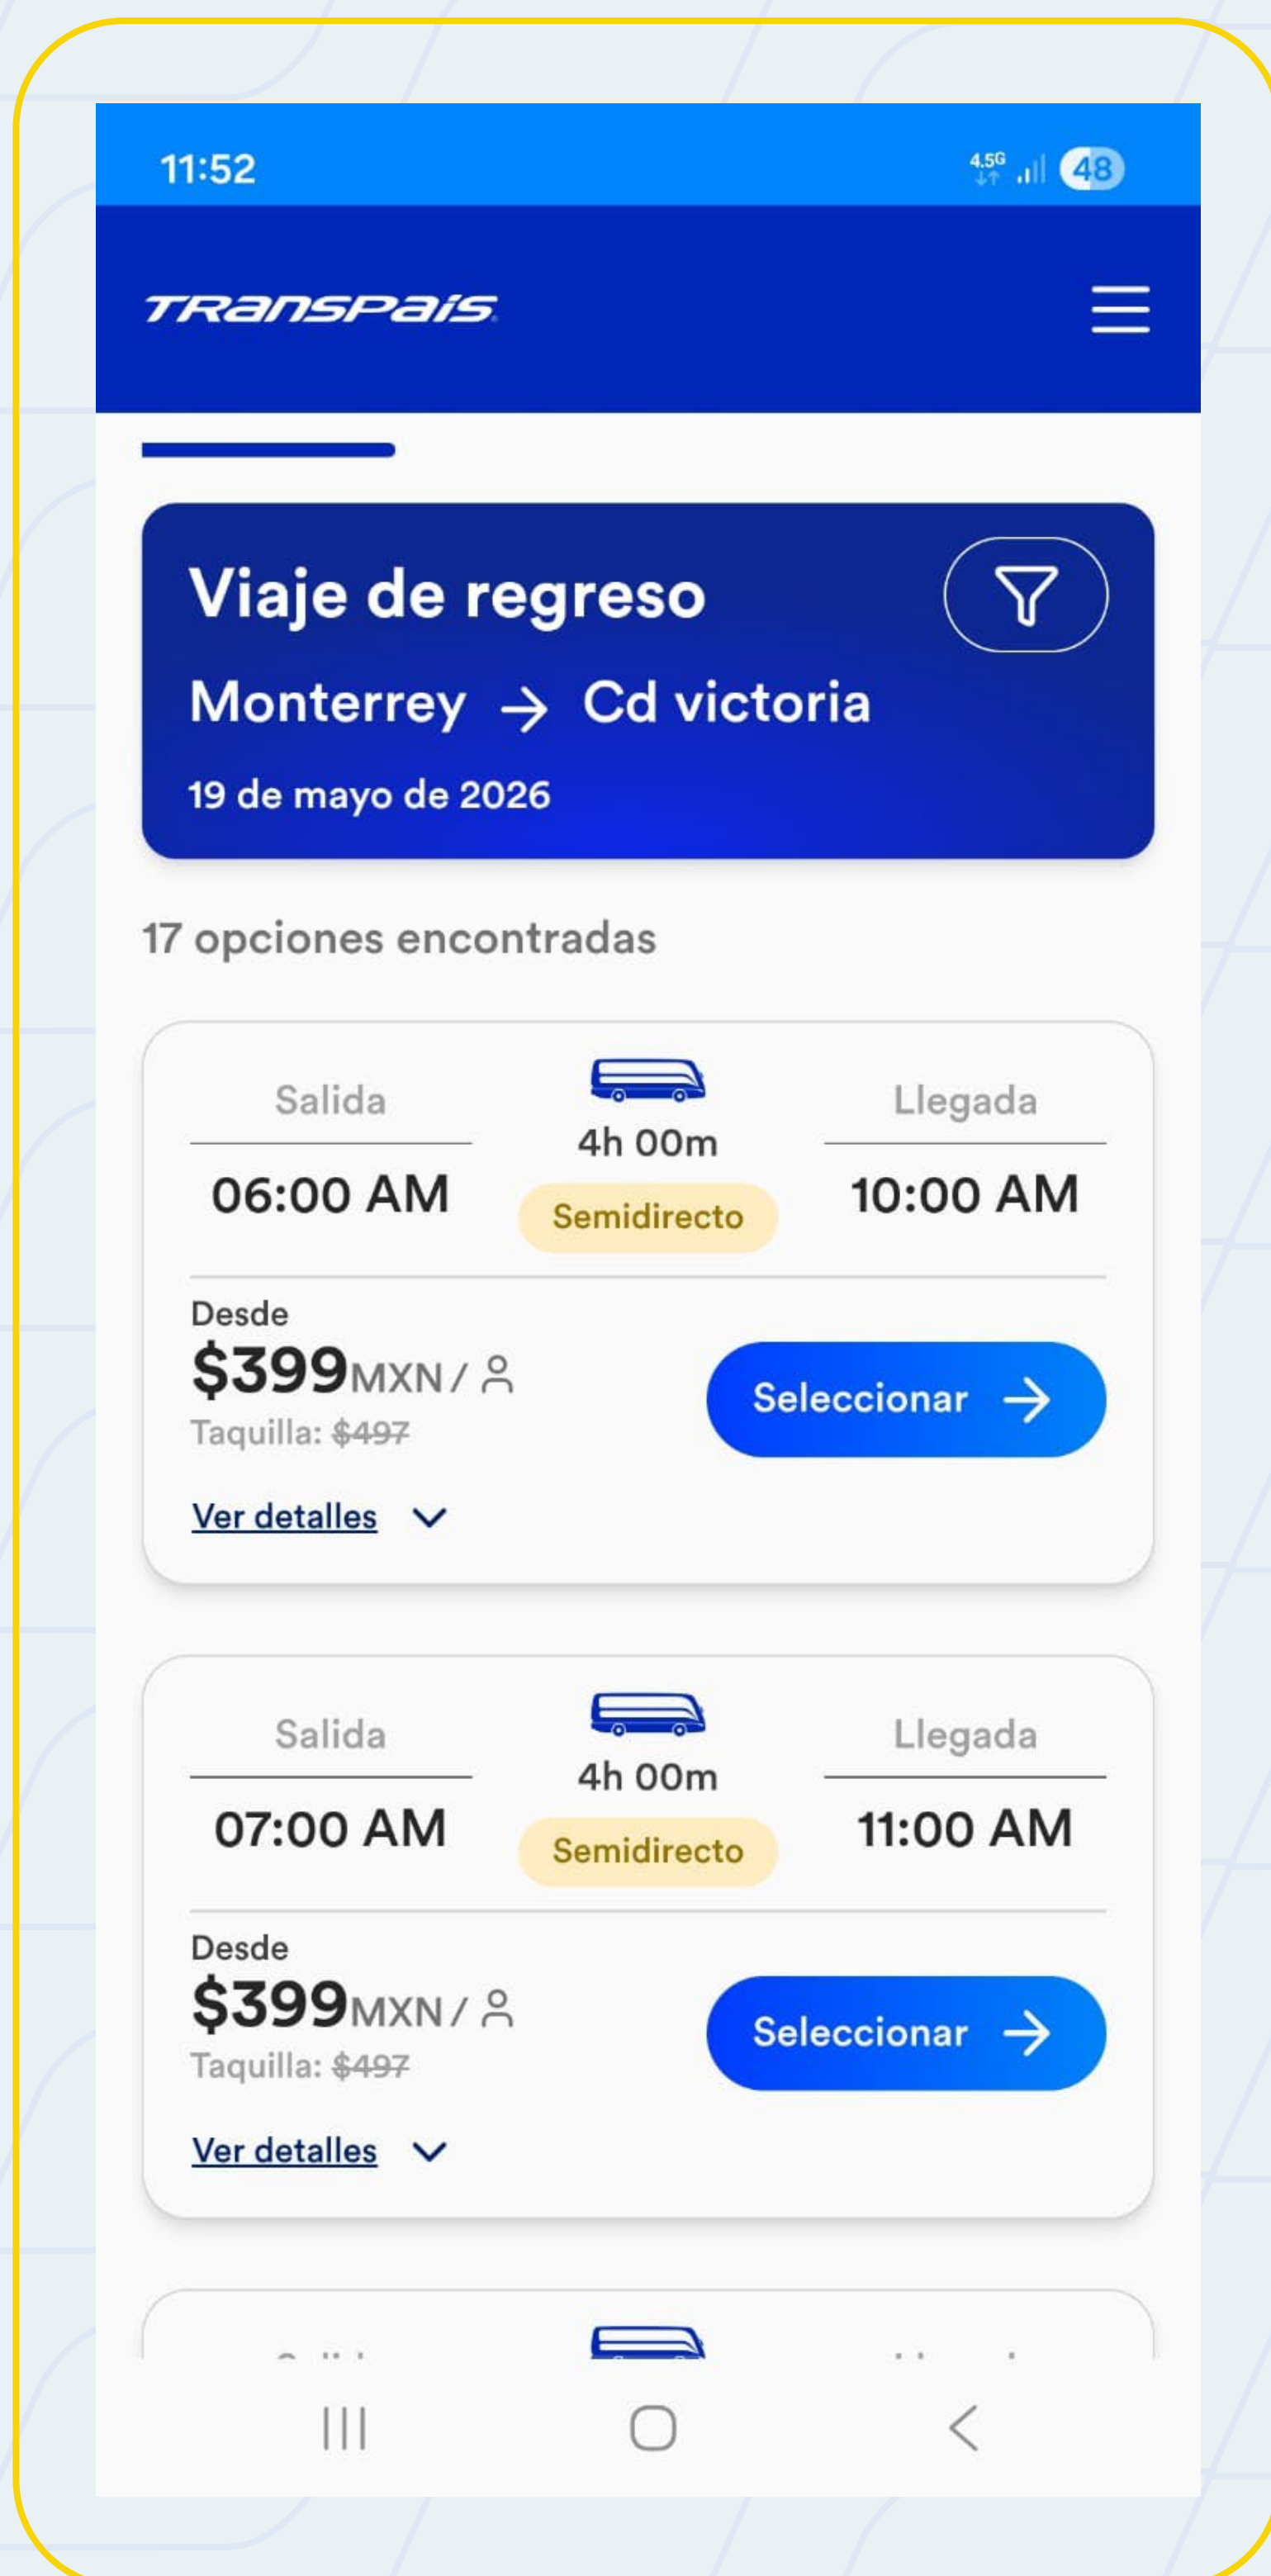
11:52

4.5G 48

TRANSPAIS

Viaje de regreso

Monterrey → Cd victoria

19 de mayo de 2026

17 opciones encontradas

Salida
06:00 AM

4h 00m
Semidirecto

Llegada
10:00 AM

Desde
$399MXN /
Taquilla: $497

Seleccionar →

Ver detalles

Salida
07:00 AM

4h 00m
Semidirecto

Llegada
11:00 AM

Desde
$399MXN /
Taquilla: $497

Seleccionar →

Ver detalles